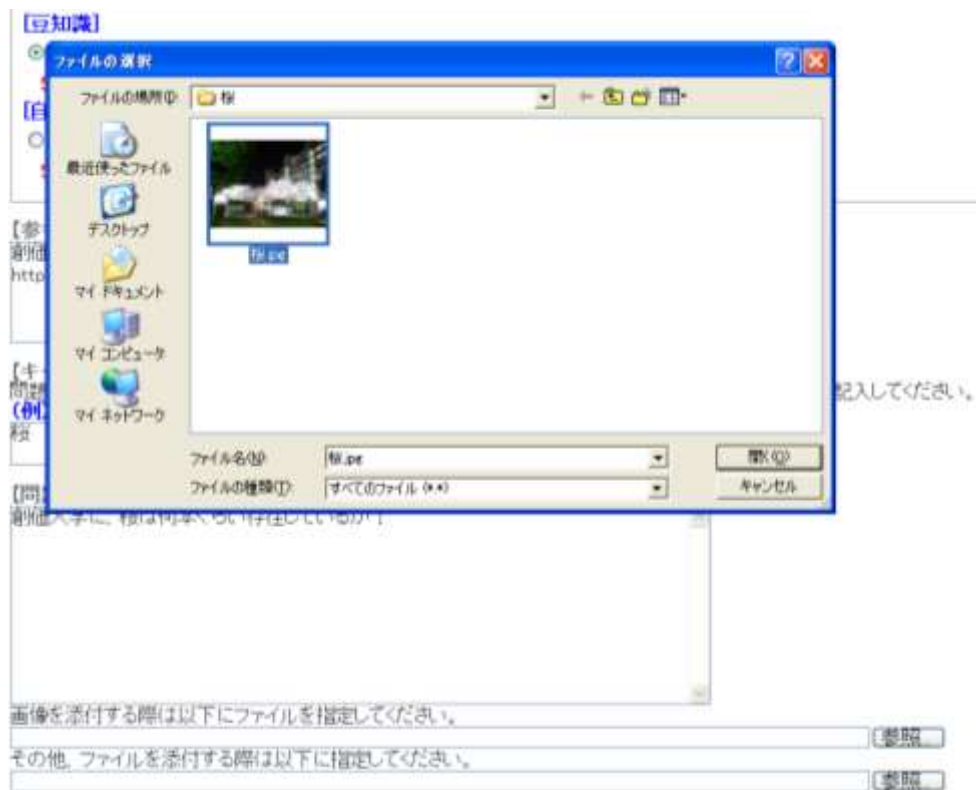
[豆知識]

[自

ファイルの選択

ファイルの場所(I): 桜

最近使ったファイル

デスクトップ

マイ ドキュメント

マイ コンピュータ

マイ ネットワーク

桜.jpe

ファイル名(N): 桜.jpe

ファイルの種類(T): すべてのファイル (*.*)

開く(O)

キャンセル

[参

http

[キ

(例

桜

記入してください。

[問

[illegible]大学に、桜は何本ぐらい存在しているか？

画像を添付する際は以下にファイルを指定してください。

参照...

その他、ファイルを添付する際は以下に指定してください。

参照...